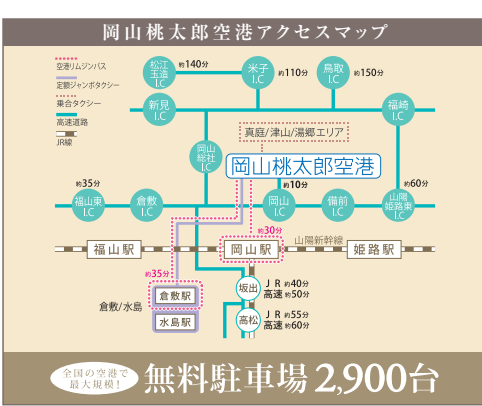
岡山桃太郎空港アクセスマップ

空港リムジンバス
定額ジャンボタクシー
乗合タクシー
高速道路
JR線

松江玉造I.C
約140分
米子I.C
約110分
鳥取I.C
約150分
新見I.C
福崎I.C
真庭/津山/湯郷エリア
岡山総社I.C
岡山桃太郎空港
約35分
福山東I.C
倉敷I.C
岡山I.C
約10分
備前I.C
山陽姫路東I.C
約60分
約30分
福山駅
岡山駅
山陽新幹線
姫路駅
約35分
坂出
JR 約40分
高速 約50分
倉敷駅
倉敷/水島
水島駅
高松
JR 約55分
高速 約60分

全国の空港で最大規模!
無料駐車場2,900台